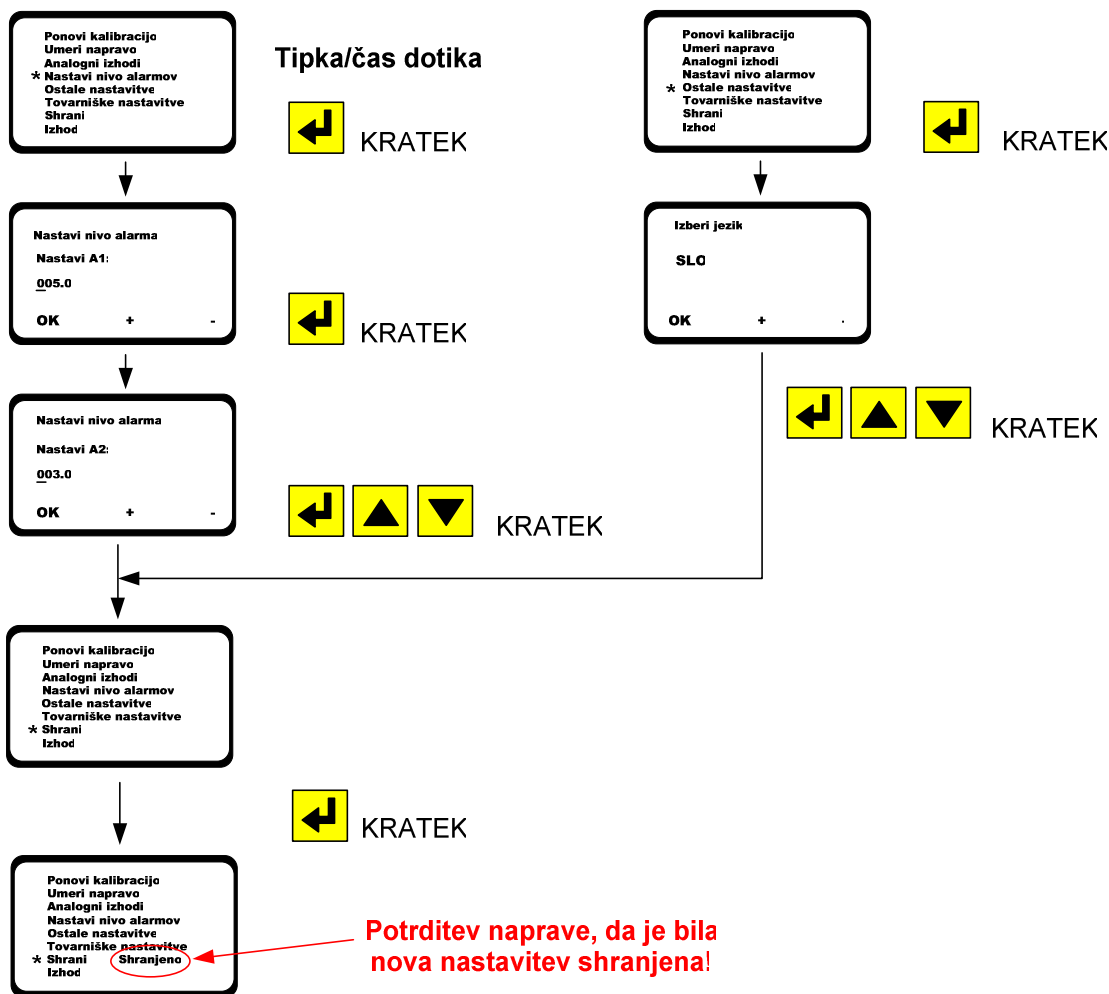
Ponovi kalibracijo
Umeri napravo
Analogni izhodi
* Nastavi nivo alarmov
Ostale nastavitve
Tovarniške nastavitve
Shrani
Izhod

Tipka/čas dotika

KRATEK

Ponovi kalibracijo
Umeri napravo
Analogni izhodi
Nastavi nivo alarmov
* Ostale nastavitve
Tovarniške nastavitve
Shrani
Izhod

KRATEK

Nastavi nivo alarma
Nastavi A1:
005.0
OK + -

KRATEK

Izberi jezik
SLO
OK + -

Nastavi nivo alarma
Nastavi A2:
003.0
OK + -

KRATEK

KRATEK

Ponovi kalibracijo
Umeri napravo
Analogni izhodi
Nastavi nivo alarmov
Ostale nastavitve
Tovarniške nastavitve
* Shrani
Izhod

KRATEK

Ponovi kalibracijo
Umeri napravo
Analogni izhodi
Nastavi nivo alarmov
Ostale nastavitve
Tovarniške nastavitve
* Shrani Shranjeno
Izhod

Potrditev naprave, da je bila nova nastavitev shranjena!